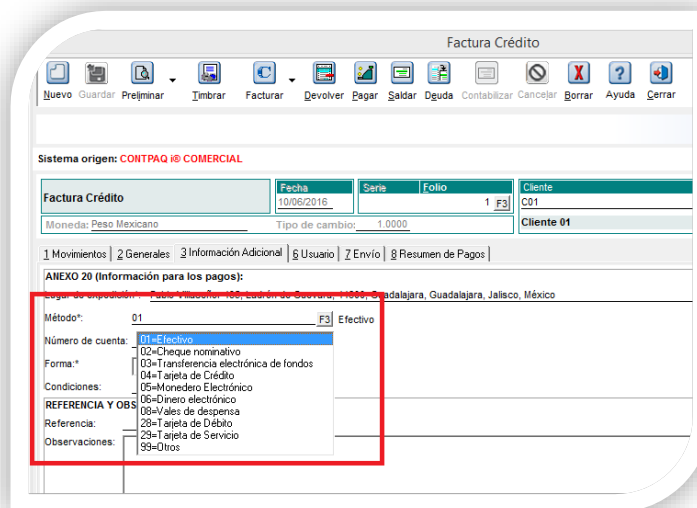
Factura Crédito

Nuevo Guardar Preliminar Timbrar Facturar Devolver Pagar Saldar Deuda Contabilizar Cancelar Borrar Ayuda Cerrar

Sistema origen: CONTPAQ i® COMERCIAL

Factura Crédito

Fecha
10/06/2016

Serie Folio
1 F3

Cliente
C01

Cliente 01

Moneda: Peso Mexicano

Tipo de cambio: 1.0000

1 Movimientos | 2 Generales | 3 Información Adicional | 6 Usuario | 7 Envío | 8 Resumen de Pagos

ANEXO 20 (Información para los pagos):

Lugar de expedición: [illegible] Guadalajara, Guadalajara, Jalisco, México

Método*: 01 F3 Efectivo

Número de cuenta:

Forma:*

Condiciones:

REFERENCIA Y OBS

Referencia:

Observaciones:

01=Efectivo
02=Cheque nominativo
03=Transferencia electrónica de fondos
04=Tarjeta de Crédito
05=Monedero Electrónico
06=Dinero electrónico
08=Vales de despensa
28=Tarjeta de Débito
29=Tarjeta de Servicio
99=Otros